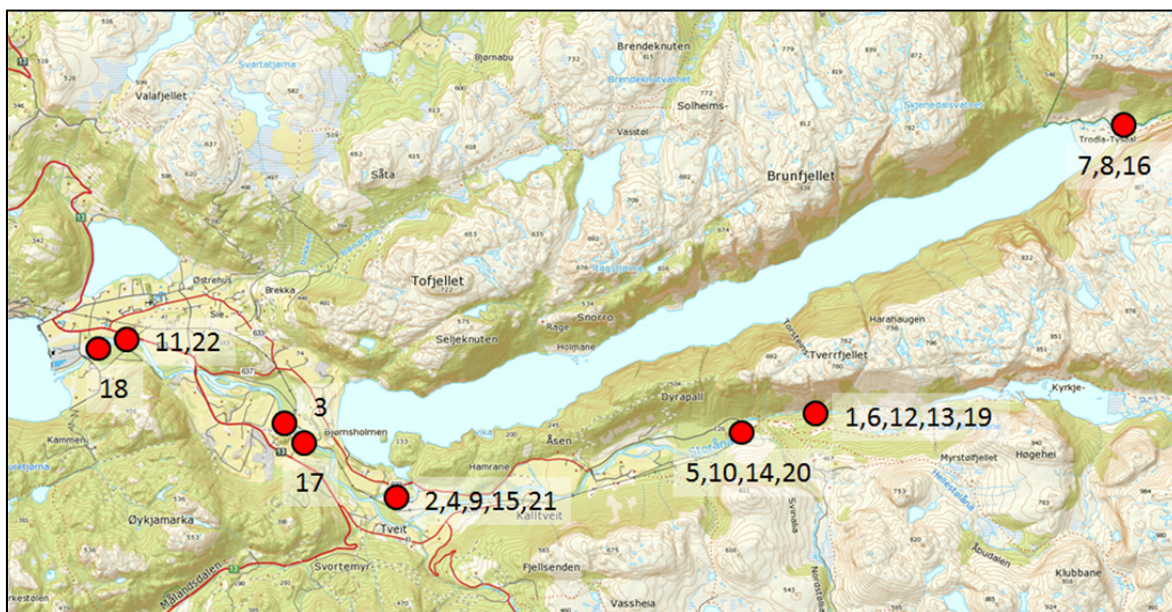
Bjørnabu
Brendeknuten
Brendeknutvatnet
Svartatjørna
Valafjellet
Solheims-
Vasstøl
Skjenedalsvatnet
Såta
Brunfjellet
Trodla-Tysse
7,8,16
Tofjellet
Østrehus
Brekka
Sie
Snorro
Rage
Seljeknuten
Holmane
Harahaugen
Tverrfjellet
11,22
18
3
Bjørnsholmen
Kammen
Dyrapall
Åsen
Kyrkje-
1,6,12,13,19
5,10,14,20
17
Hamrane
Myrstølfjellet
Høgehei
2,4,9,15,21
Øykjamarka
Tveit
Kalltveit
Svorteymyr
Fjellsenden
Vassheia
Klubbane
Åsdalen
Målandsdalen